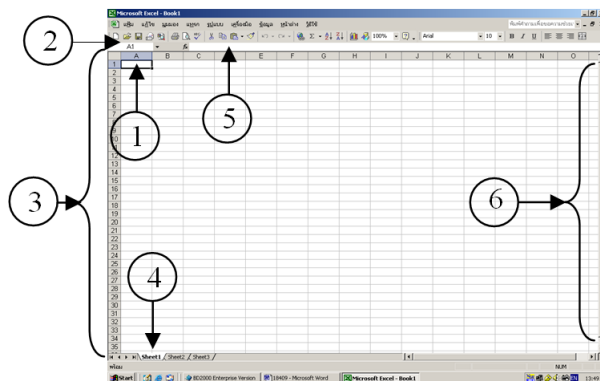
Microsoft Excel - Book1

แฟ้ม แก้ไข มุมมอง แทรก รูปแบบ เครื่องมือ ข้อมูล หน้าต่าง วิธีใช้

พิมพ์คำถามเพื่อขอความช่วยเหลือ

100%

Arial

10

B I U

A1

fx

A B C D E F G H I J K L M N O

1 2 3 4 5 6 7 8 9 10 11 12 13 14 15 16 17 18 19 20 21 22 23 24 25 26 27 28 29 30 31 32 33 34 35

Sheet1 / Sheet2 / Sheet3 /

พร้อม

NUM

Start

BD2000 Enterprise Version

18409 - Microsoft Word

Microsoft Excel - Book1

13:49

1

2

3

4

5

6